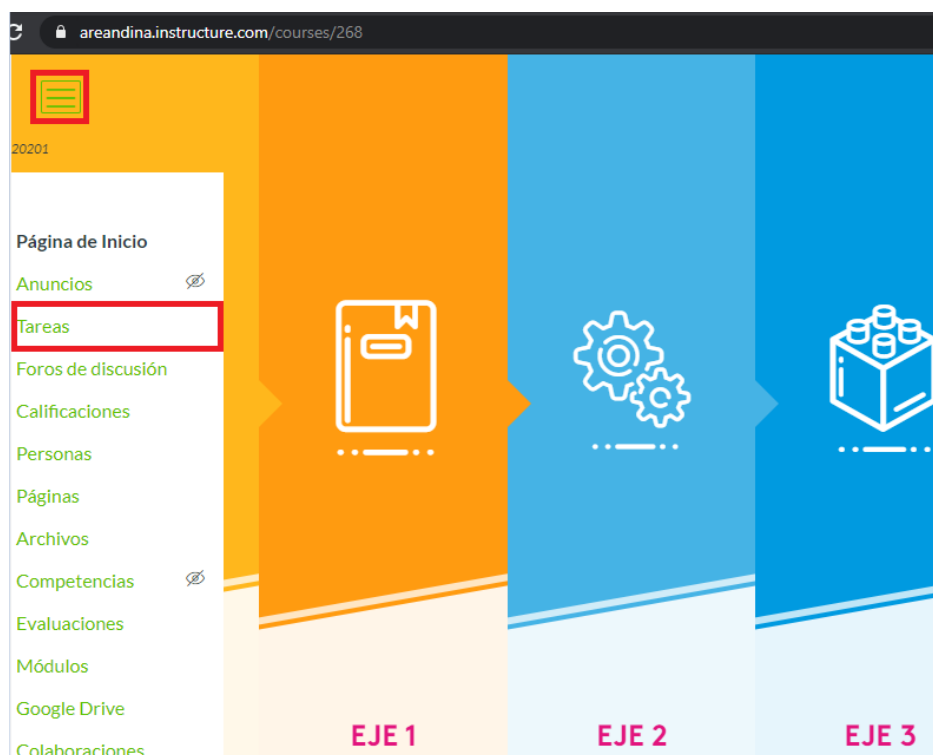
areandina.instructure.com/courses/268

20201

Página de Inicio
Anuncios
Tareas
Foros de discusión
Calificaciones
Personas
Páginas
Archivos
Competencias
Evaluaciones
Módulos
Google Drive
Colaboraciones

EJE 1
EJE 2
EJE 3